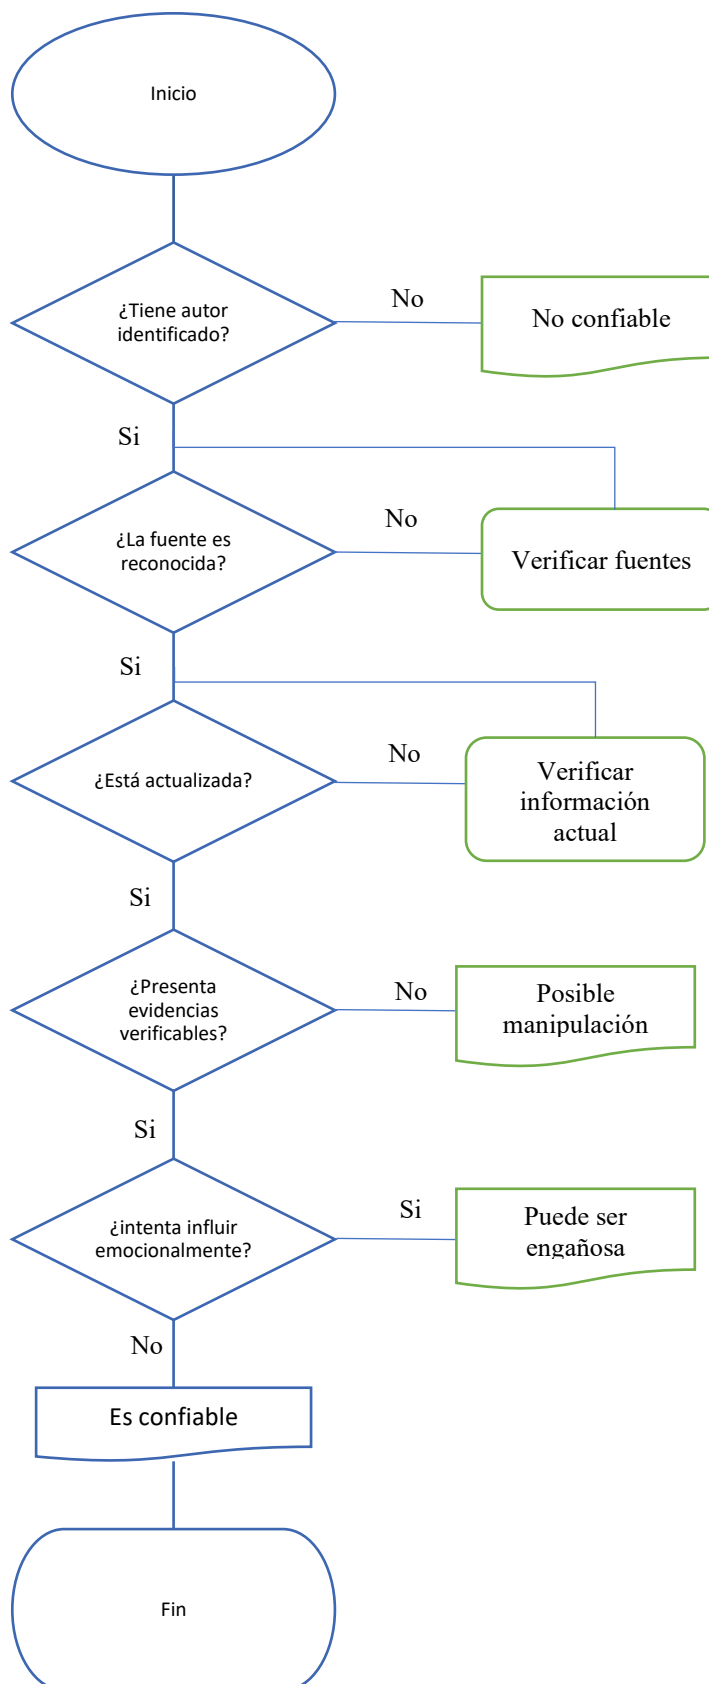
Inicio

¿Tiene autor identificado?

No

No confiable

Si

¿La fuente es reconocida?

No

Verificar fuentes

Si

¿Está actualizada?

No

Verificar información actual

Si

¿Presenta evidencias verificables?

No

Posible manipulación

Si

¿intenta influir emocionalmente?

Si

Puede ser engañosa

No

Es confiable

Fin